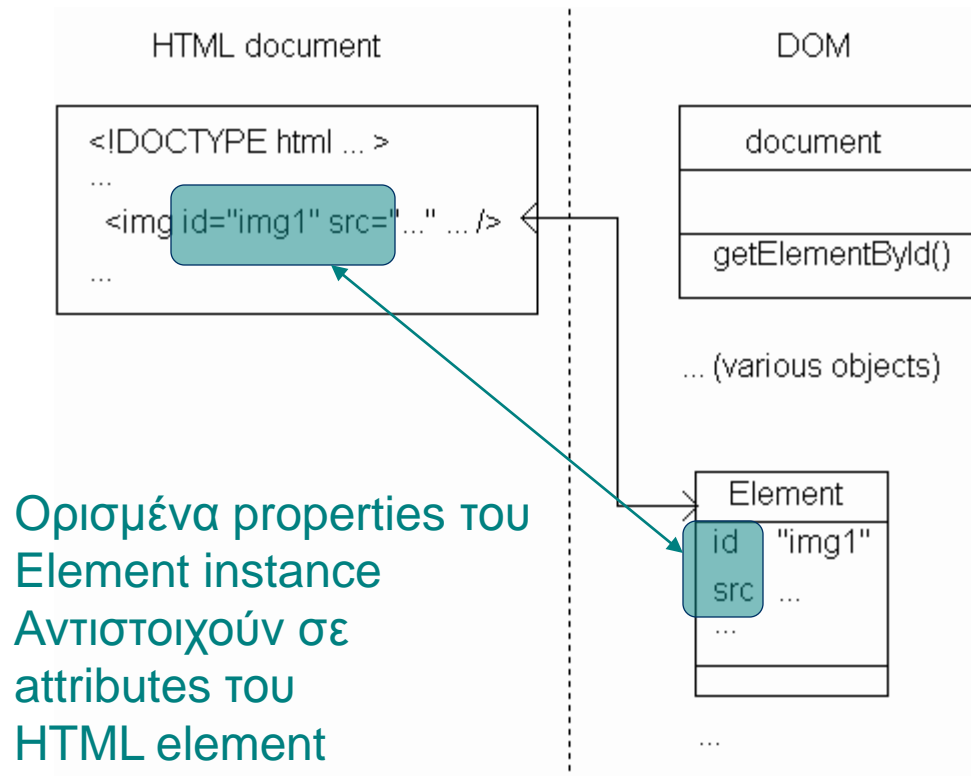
HTML document

<!DOCTYPE html ... >
...
<img id="img1" src="..." ... />
...

DOM

document

getElementById()

... (various objects)

Element
id "img1"
src ...
...

...

Ορισμένα properties του Element instance Αντιστοιχούν σε attributes του HTML element